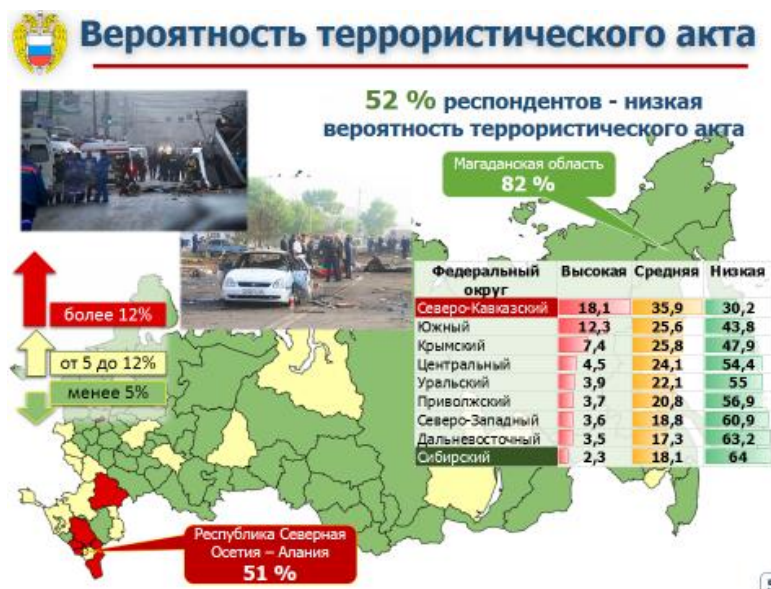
Вероятность террористического акта

52 % респондентов - низкая вероятность террористического акта

Магаданская область
82 %

более 12%

от 5 до 12%

менее 5%

| Федеральный округ | Высокая | Средняя | Низкая |
|---|---|---|---|
| Северо-Кавказский | 18,1 | 35,9 | 30,2 |
| Южный | 12,3 | 25,6 | 43,8 |
| Крымский | 7,4 | 25,8 | 47,9 |
| Центральный | 4,5 | 24,1 | 54,4 |
| Уральский | 3,9 | 22,1 | 55 |
| Приволжский | 3,7 | 20,8 | 56,9 |
| Северо-Западный | 3,6 | 18,8 | 60,9 |
| Дальневосточный | 3,5 | 17,3 | 63,2 |
| Сибирский | 2,3 | 18,1 | 64 |

Республика Северная Осетия – Алания
51 %